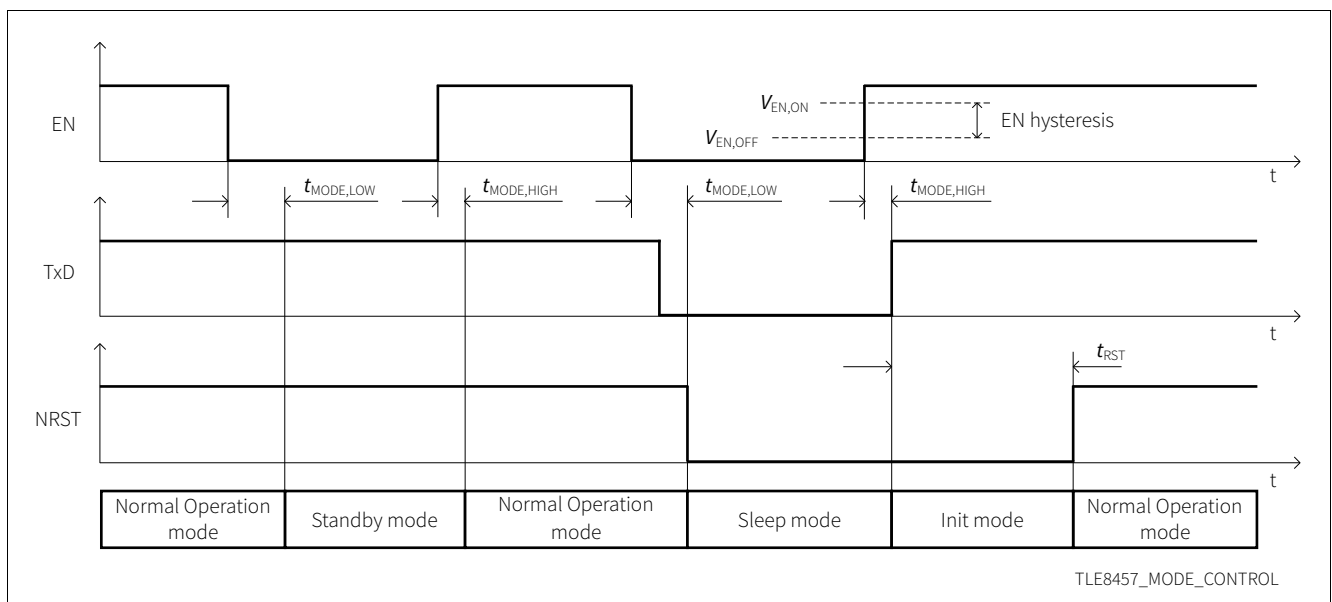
EN

$V_{EN,ON}$

$V_{EN,OFF}$

EN hysteresis

t

$t_{MODE,LOW}$

$t_{MODE,HIGH}$

$t_{MODE,LOW}$

$t_{MODE,HIGH}$

TxD

t

$t_{RST}$

NRST

t

| Normal Operation mode | Standby mode | Normal Operation mode | Sleep mode | Init mode | Normal Operation mode |
|---|---|---|---|---|---|

TLE8457_MODE_CONTROL